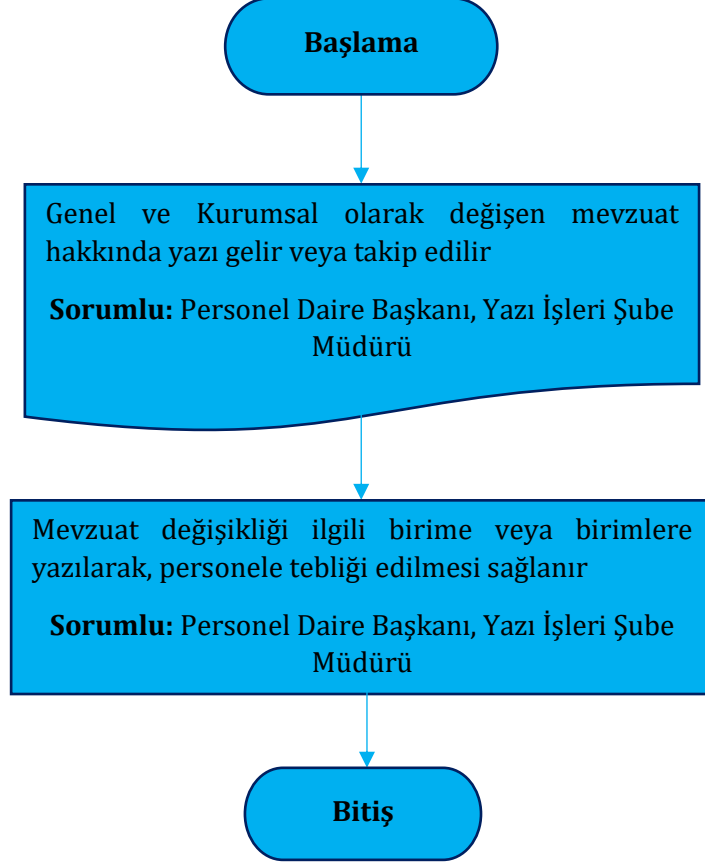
Başlama

Genel ve Kurumsal olarak değişen mevzuat hakkında yazı gelir veya takip edilir

Sorumlu: Personel Daire Başkanı, Yazı İşleri Şube Müdürü

Mevzuat değişikliği ilgili birime veya birimlere yazılarak, personele tebliği edilmesi sağlanır

Sorumlu: Personel Daire Başkanı, Yazı İşleri Şube Müdürü

Bitiş